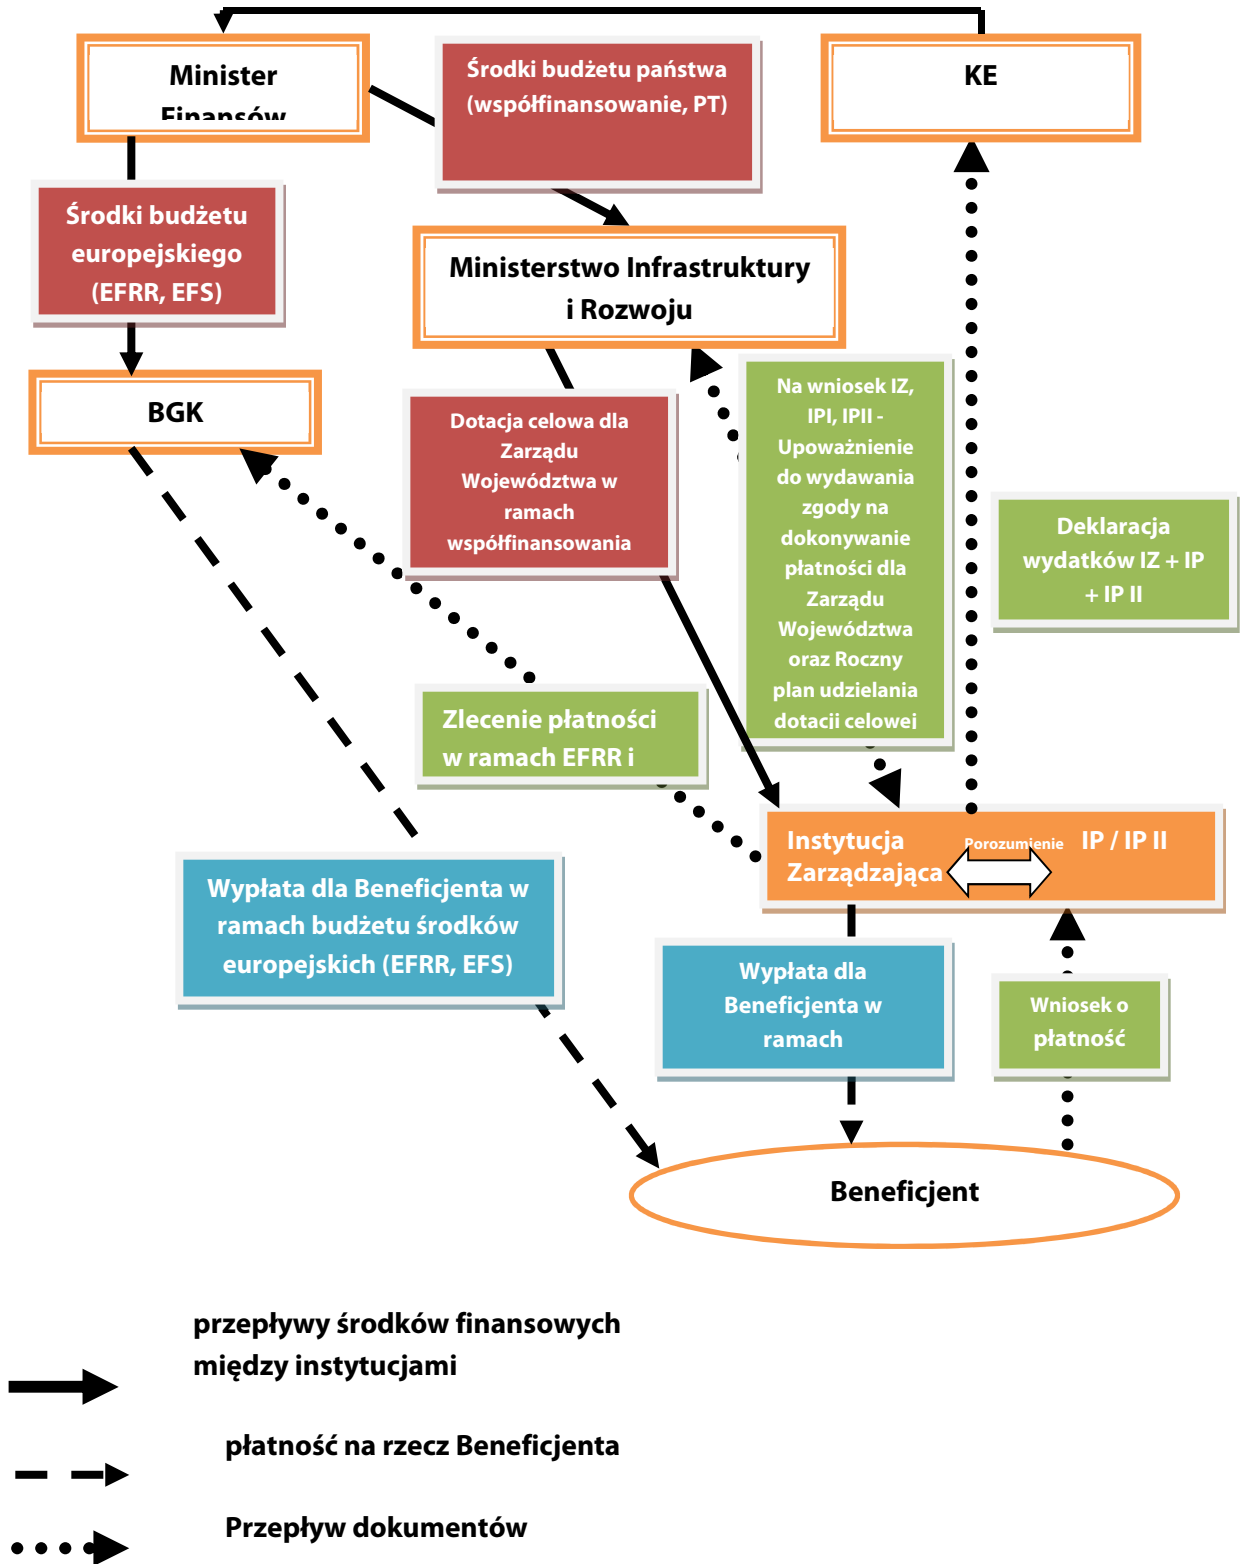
Minister Finansów

Środki budżetu państwa (współfinansowanie, PT)

KE

Środki budżetu europejskiego (EFRR, EFS)

Ministerstwo Infrastruktury i Rozwoju

BGK

Dotacja celowa dla Zarządu Województwa w ramach współfinansowania

Na wniosek IZ, IPI, IPII - Upoważnienie do wydawania zgody na dokonywanie płatności dla Zarządu Województwa oraz Roczny plan udzielania dotacji celowej

Deklaracja wydatków IZ + IP + IP II

Zlecenie płatności w ramach EFRR i

Instytucja Zarządzająca

Porozumienie

IP / IP II

Wypłata dla Beneficjenta w ramach budżetu środków europejskich (EFRR, EFS)

Wypłata dla Beneficjenta w ramach

Wniosek o płatność

Beneficjent

przepływy środków finansowych między instytucjami

płatność na rzecz Beneficjenta

Przepływ dokumentów